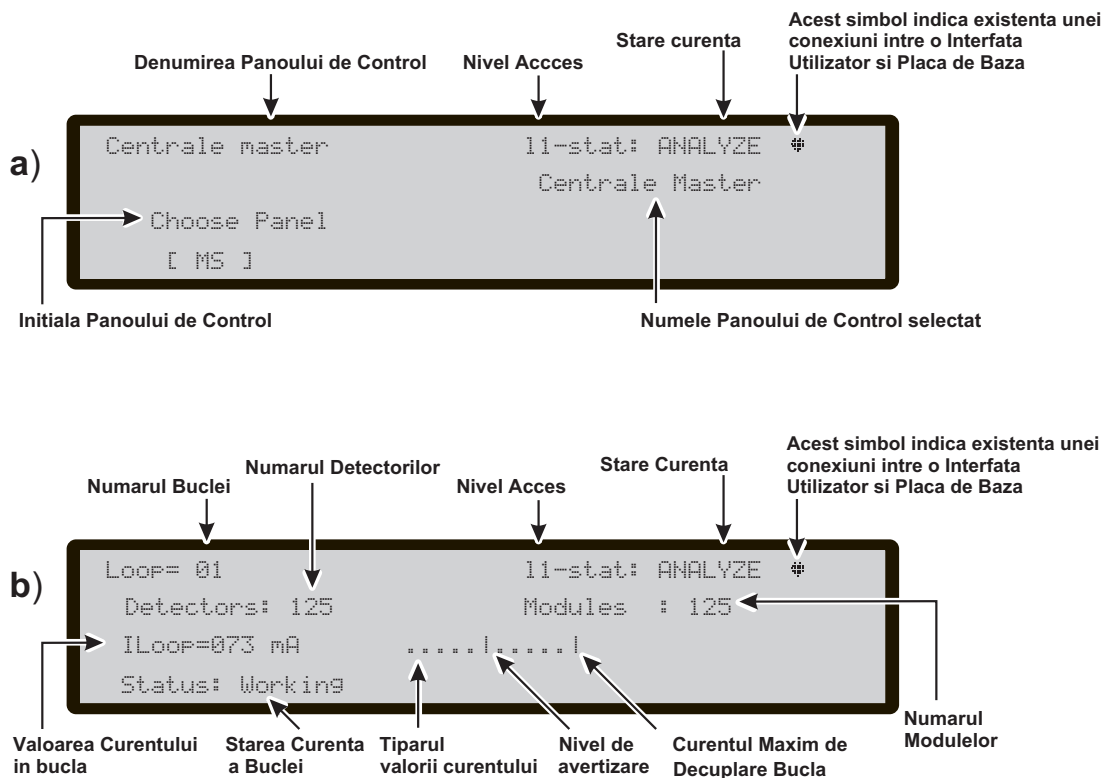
Acest simbol indica existenta unei conexiuni intre o Interfata Utilizator si Placa de Baza

Denumirea Panoului de Control

Nivel Accces

Stare curenta

a)

Centrale master

l1-stat: ANALYZE

Centrale Master

Choose Panel

[ MS ]

Initiala Panoului de Control

Numele Panoului de Control selectat

Acest simbol indica existenta unei conexiuni intre o Interfata Utilizator si Placa de Baza

Numarul Detectorilor

Stare Curenta

Numarul Buclei

Nivel Acces

b)

Loop= 01

l1-stat: ANALYZE

Detectors: 125

Modules : 125

ILoop=073 mA

.....|.....|

Status: Working

Valoarea Curentului in bucla

Starea Curenta a Buclei

Tiparul valorii curentului

Nivel de avertizare

Curentul Maxim de Decuplare Bucla

Numarul Modulelor